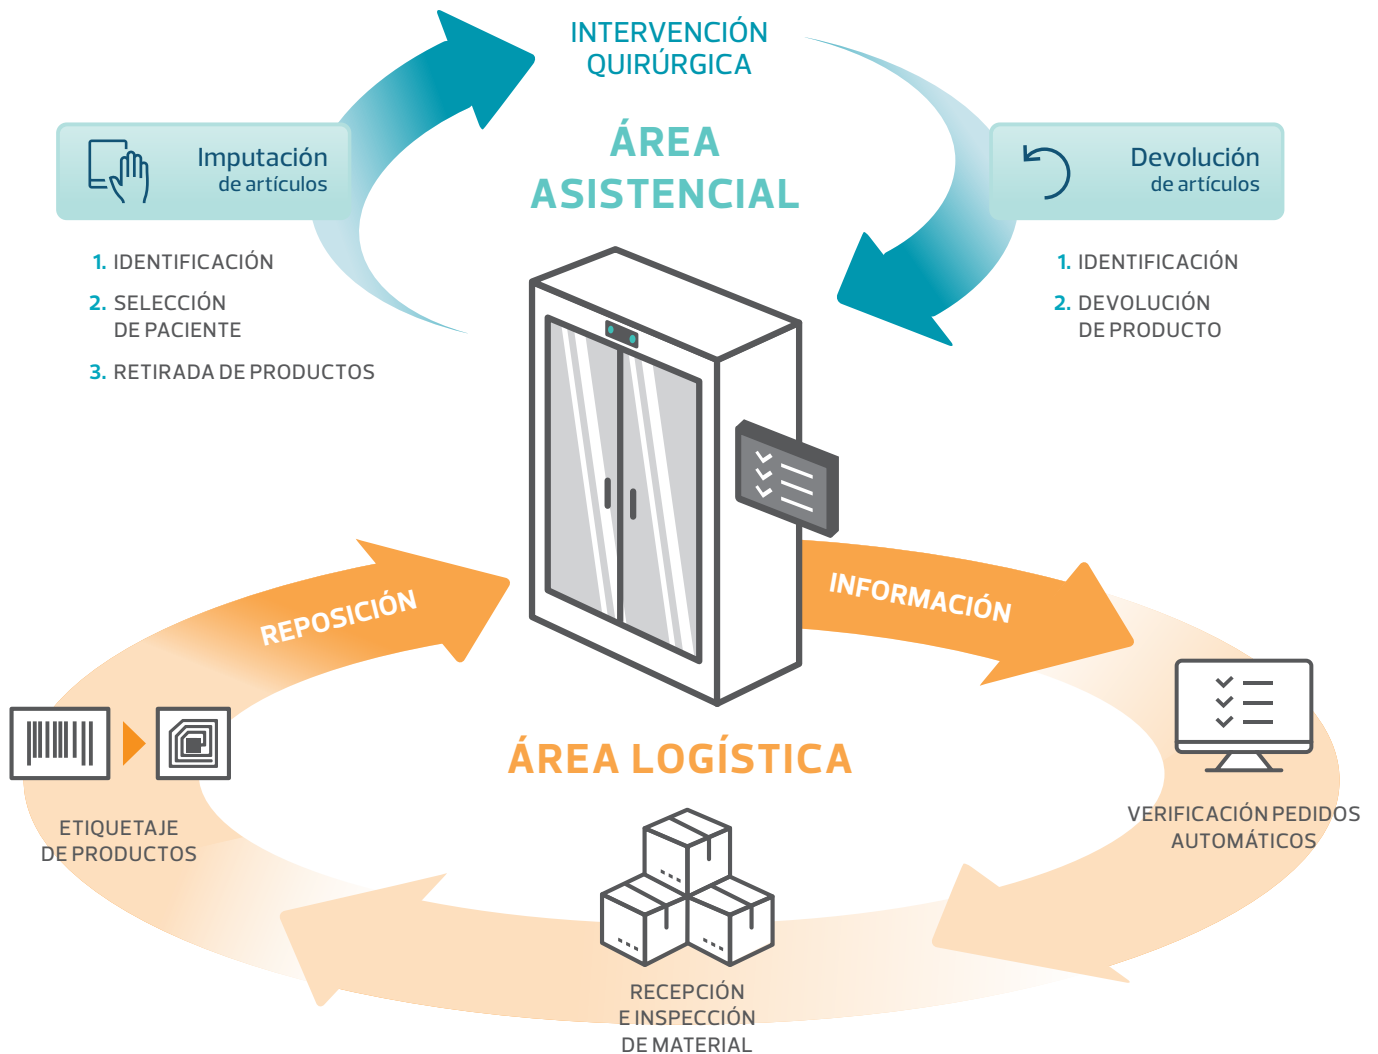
INTERVENCIÓN QUIRÚRGICA

ÁREA ASISTENCIAL

Imputación de artículos

1. IDENTIFICACIÓN
2. SELECCIÓN DE PACIENTE
3. RETIRADA DE PRODUCTOS

Devolución de artículos

1. IDENTIFICACIÓN
2. DEVOLUCIÓN DE PRODUCTO

REPOSICIÓN

INFORMACIÓN

ÁREA LOGÍSTICA

ETIQUETAJE DE PRODUCTOS

VERIFICACIÓN PEDIDOS AUTOMÁTICOS

RECEPCIÓN E INSPECCIÓN DE MATERIAL